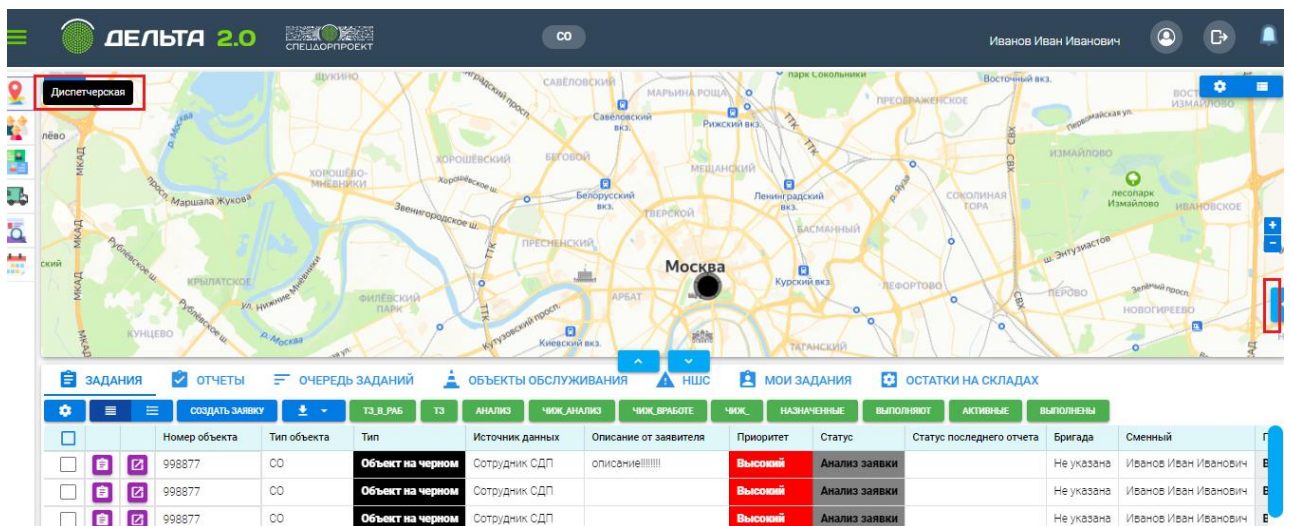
ДЕЛЬТА 2.0 СПЕЦДОРПРОЕКТ СО Иванов Иван Иванович

Диспетчерская

ШУКИНО
Савёловский вкз.
Рижский вкз.
МАРЬИНА РОЩА
парк Сокольники
ПРЕОБРАЖЕНСКОЕ
Восточный вкз.
ИЗМАЙЛОВО
лесопарк Измайлово
ИВАНОВСКОЕ
ХОРОШЁВО-МНЁВНИКИ
ХОРОШЁВСКИЙ
БЕГОВОЙ
МЕЩАНСКИЙ
Белорусский вкз.
ТВЕРСКОЙ
Ленинградский вкз.
СОКОЛИНАЯ ГОРА
БАСМАННЫЙ
Маршала Жукова
Звенигородское ш.
ПРЕСНЕНСКИЙ
Москва
АРБАТ
Курский вкз.
ЛЕФОРТОВО
ш. Энтузиастов
ПЕРОВО
НОВОГИРЕЕВО
КРЫЛАТСКОЕ
ФИЛЁВСКИЙ ПАРК
КУНЦЕВО
Киевский вкз.
ТАГАНСКИЙ
МКАД
ТТК

ЗАДАНИЯ ОТЧЕТЫ ОЧЕРЕДЬ ЗАДАНИЙ ОБЪЕКТЫ ОБСЛУЖИВАНИЯ НШС МОИ ЗАДАНИЯ ОСТАТКИ НА СКЛАДАХ

СОЗДАТЬ ЗАЯВКУ ТЗ_В_РАБ ТЗ АНАЛИЗ ЧИЖ_АНАЛИЗ ЧИЖ_ВРАБОТЕ ЧИЖ_ НАЗНАЧЕННЫЕ ВЫПОЛНЯЮТ АКТИВНЫЕ ВЫПОЛНЕНЫ

| | | | Номер объекта | Тип объекта | Тип | Источник данных | Описание от заявителя | Приоритет | Статус | Статус последнего отчета | Бригада | Сменный |
|---|---|---|---|---|---|---|---|---|---|---|---|---|
| | | | 998877 | СО | Объект на черном | Сотрудник СДП | описание!!!!!!! | Высокий | Анализ заявки | | Не указана | Иванов Иван Иванович |
| | | | 998877 | СО | Объект на черном | Сотрудник СДП | | Высокий | Анализ заявки | | Не указана | Иванов Иван Иванович |
| | | | 998877 | СО | Объект на черном | Сотрудник СДП | | Высокий | Анализ заявки | | Не указана | Иванов Иван Иванович |